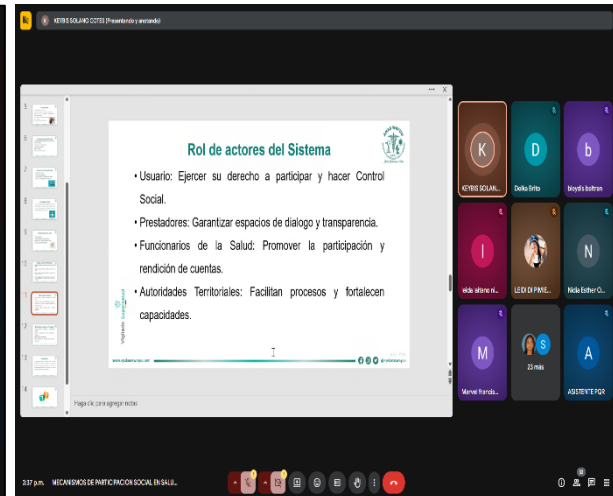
KEYBIS SOLANO COTES (Presentando y anotando)

Rol de actores del Sistema

• Usuario: Ejercer su derecho a participar y hacer Control Social.

• Prestadores: Garantizar espacios de dialogo y transparencia.

• Funcionarios de la Salud: Promover la participación y rendición de cuentas.

• Autoridades Territoriales: Facilitan procesos y fortalecen capacidades.

Haga clic para agregar notas

K
KEYBIS SOLAN...
D
Delkis Brito
b
bioydis beltran
I
elda alfaro ri...
LEIDI DI PINE...
N
Nidia Esther O...
M
Marvel Ranola...
S
23 más
A
ASISTENTE PGR

3:37 p.m. MECANISMOS DE PARTICIPACION SOCIAL EN SALU...